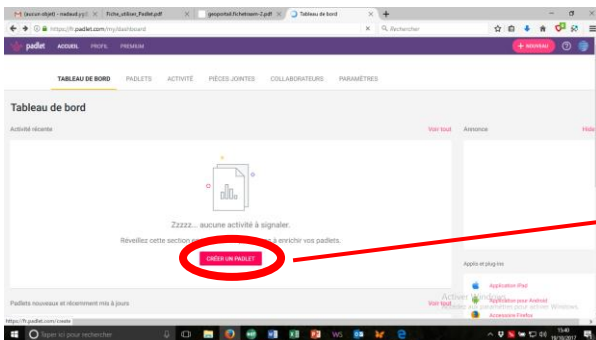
(aucun objet) - mabeut.y@ | Fiche_utiliser_Padlet.pdf | geoportail-fichetxxm-2.pdf | Tableau de bord

https://fr.padlet.com/my/dashboard

Rechercher

padlet ACCUEIL PROFIL PREMIUM

+ NOUVEAU

TABLEAU DE BORD PADLETS ACTIVITÉ PIÈCES JOINTES COLLABORATEURS PARAMÈTRES

Tableau de bord

Activité récente

Voir tout

Annonce

Zzzzz... aucune activité à signaler.

Réveillez cette section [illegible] à enrichir vos padlets.

CRÉER UN PADLET

Applis et plug-ins

Application iPad

Application pour Android

Accessoire Firefox

Padlets nouveaux et récemment mis à jours

Voir tout

Activer Windows
Accédez aux paramètres pour activer Windows.

https://fr.padlet.com/create

Taper ici pour rechercher

15:40
18/10/2017